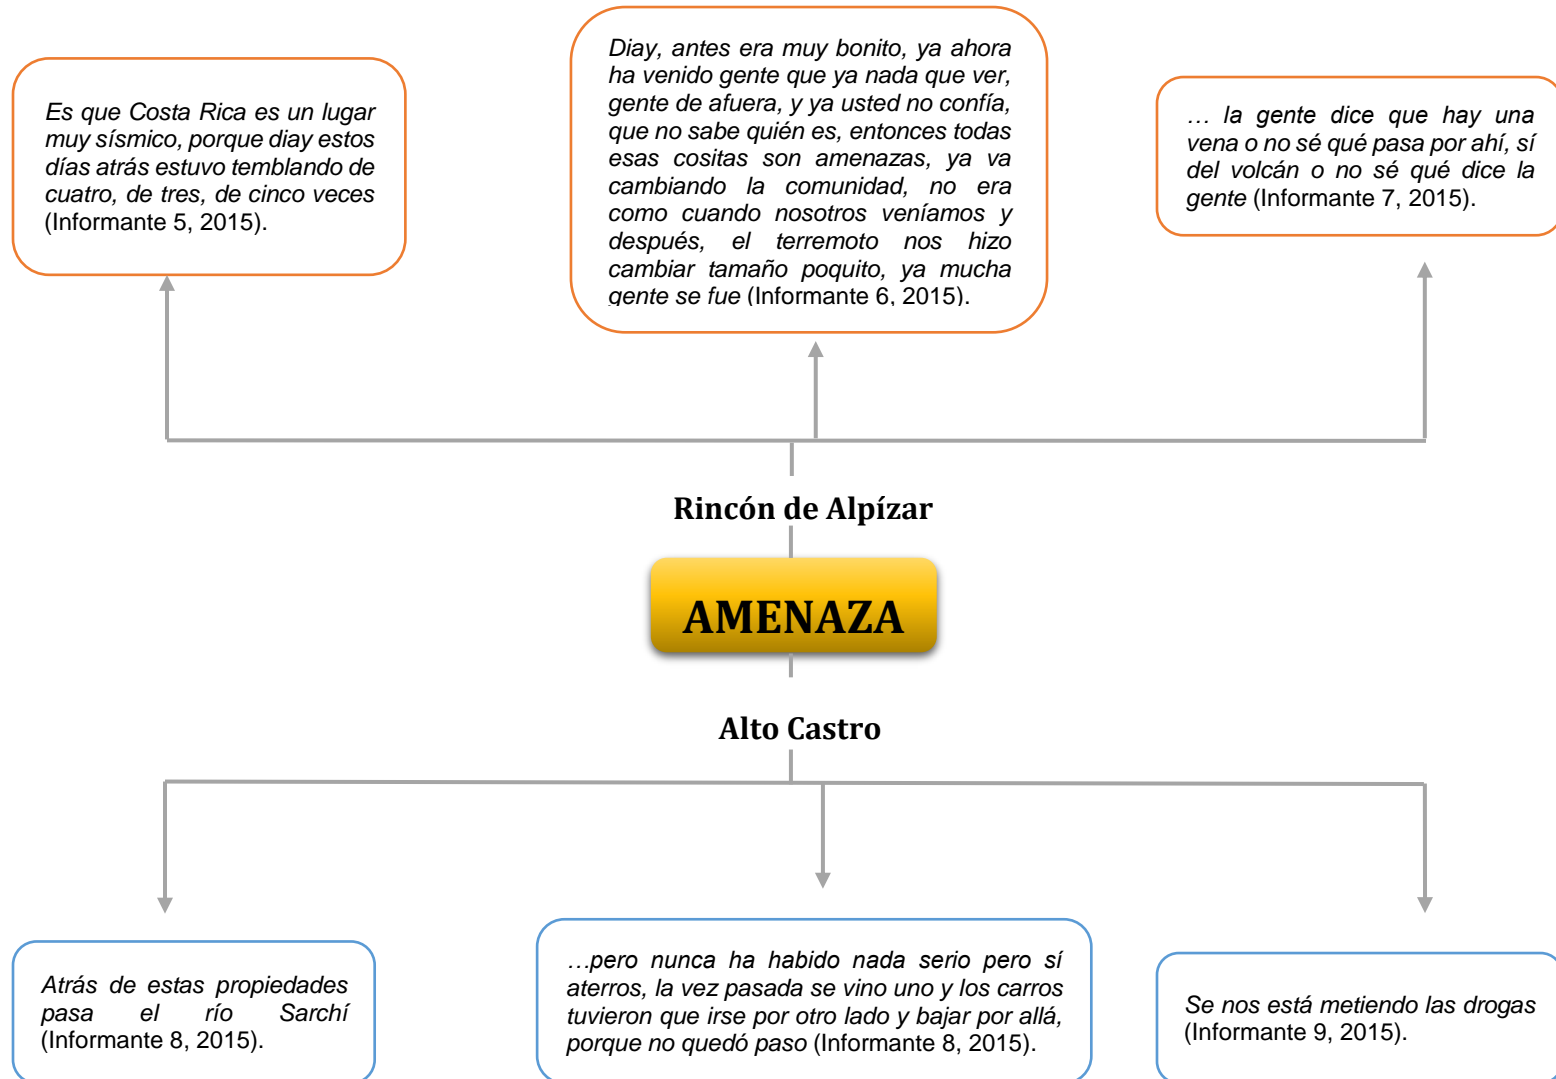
Es que Costa Rica es un lugar muy sísmico, porque diay estos días atrás estuvo temblando de cuatro, de tres, de cinco veces (Informante 5, 2015).

Diay, antes era muy bonito, ya ahora ha venido gente que ya nada que ver, gente de afuera, y ya usted no confía, que no sabe quién es, entonces todas esas cositas son amenazas, ya va cambiando la comunidad, no era como cuando nosotros veníamos y después, el terremoto nos hizo cambiar tamaño poquito, ya mucha gente se fue (Informante 6, 2015).

… la gente dice que hay una vena o no sé qué pasa por ahí, sí del volcán o no sé qué dice la gente (Informante 7, 2015).

Rincón de Alpízar

AMENAZA

Alto Castro

Atrás de estas propiedades pasa el río Sarchí (Informante 8, 2015).

…pero nunca ha habido nada serio pero sí aterros, la vez pasada se vino uno y los carros tuvieron que irse por otro lado y bajar por allá, porque no quedó paso (Informante 8, 2015).

Se nos está metiendo las drogas (Informante 9, 2015).